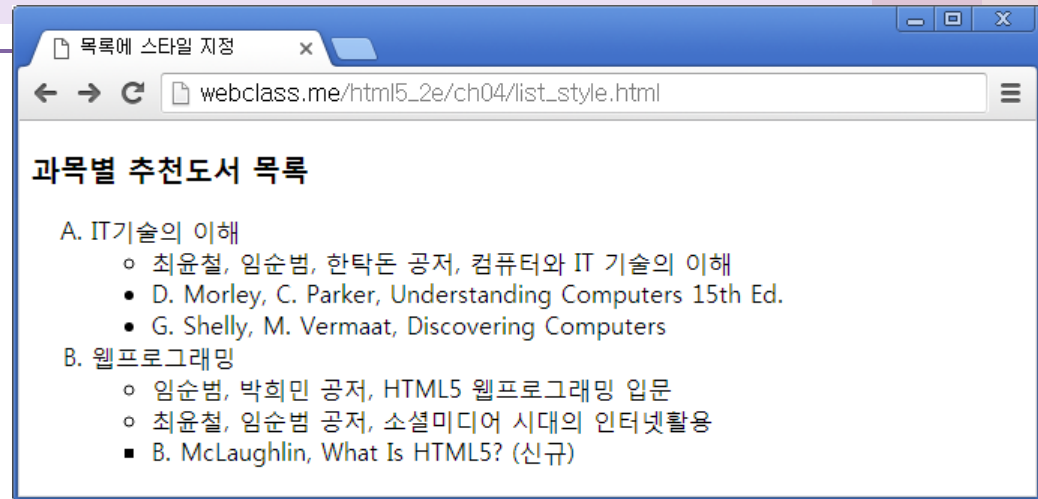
목록에 스타일 지정

webclass.me/html5_2e/ch04/list_style.html

과목별 추천도서 목록

A. IT기술의 이해
- 최윤철, 임순범, 한탁돈 공저, 컴퓨터와 IT 기술의 이해
- D. Morley, C. Parker, Understanding Computers 15th Ed.
- G. Shelly, M. Vermaat, Discovering Computers

B. 웹프로그래밍
- 임순범, 박희민 공저, HTML5 웹프로그래밍 입문
- 최윤철, 임순범 공저, 소셜미디어 시대의 인터넷활용
- B. McLaughlin, What Is HTML5? (신규)